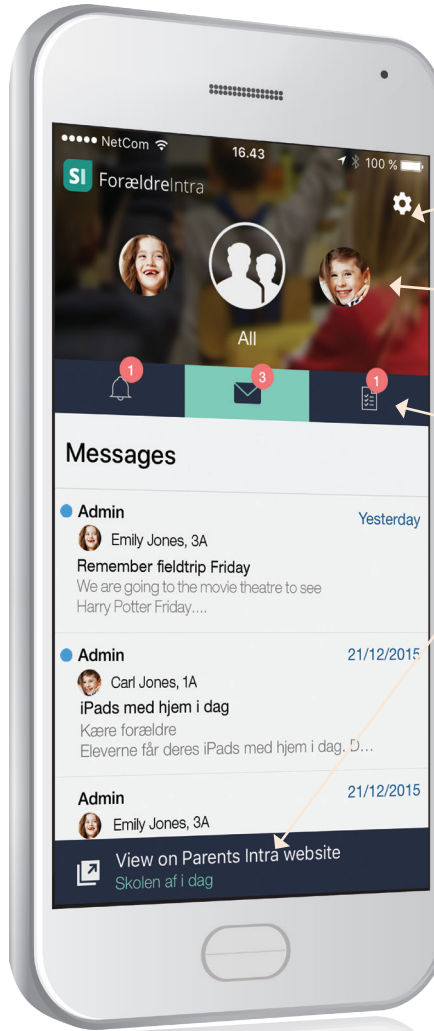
••••• NetCom 16.43 100 %

SI ForældreIntra

All

1 3 1

Messages

Admin Yesterday
Emily Jones, 3A
Remember fieldtrip Friday
We are going to the movie theatre to see Harry Potter Friday....

Admin 21/12/2015
Carl Jones, 1A
iPads med hjem i dag
Kære forældre
Eleverne får deres iPads med hjem i dag. D...

Admin 21/12/2015
Emily Jones, 3A

View on Parents Intra website
Skolen af i dag